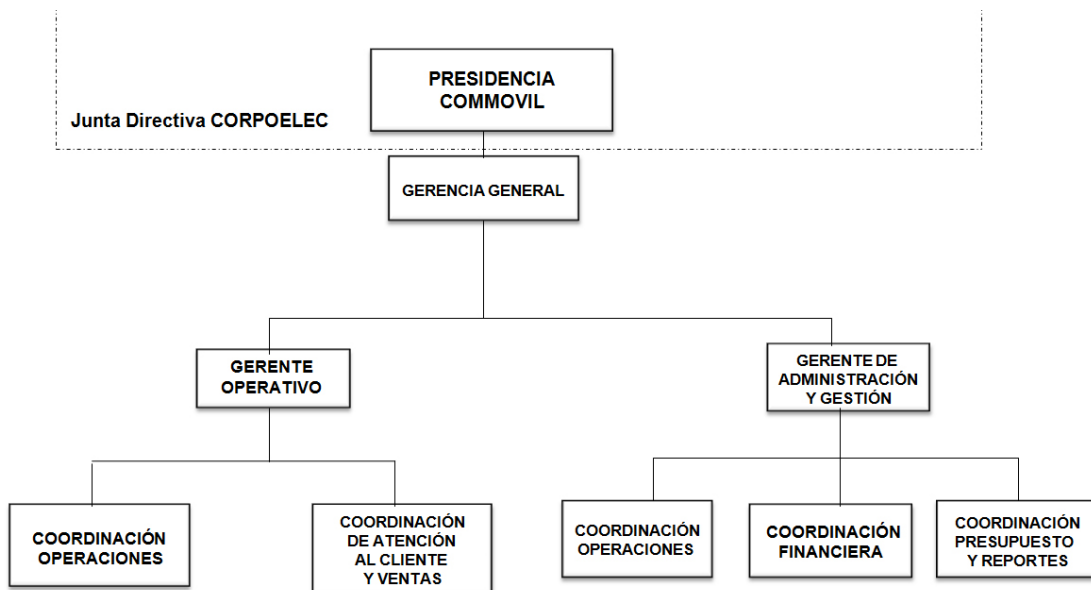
PRESIDENCIA COMMOVIL

Junta Directiva CORPOELEC

GERENCIA GENERAL

GERENTE OPERATIVO

GERENTE DE ADMINISTRACIÓN Y GESTIÓN

COORDINACIÓN OPERACIONES

COORDINACIÓN DE ATENCIÓN AL CLIENTE Y VENTAS

COORDINACIÓN OPERACIONES

COORDINACIÓN FINANCIERA

COORDINACIÓN PRESUPUESTO Y REPORTES